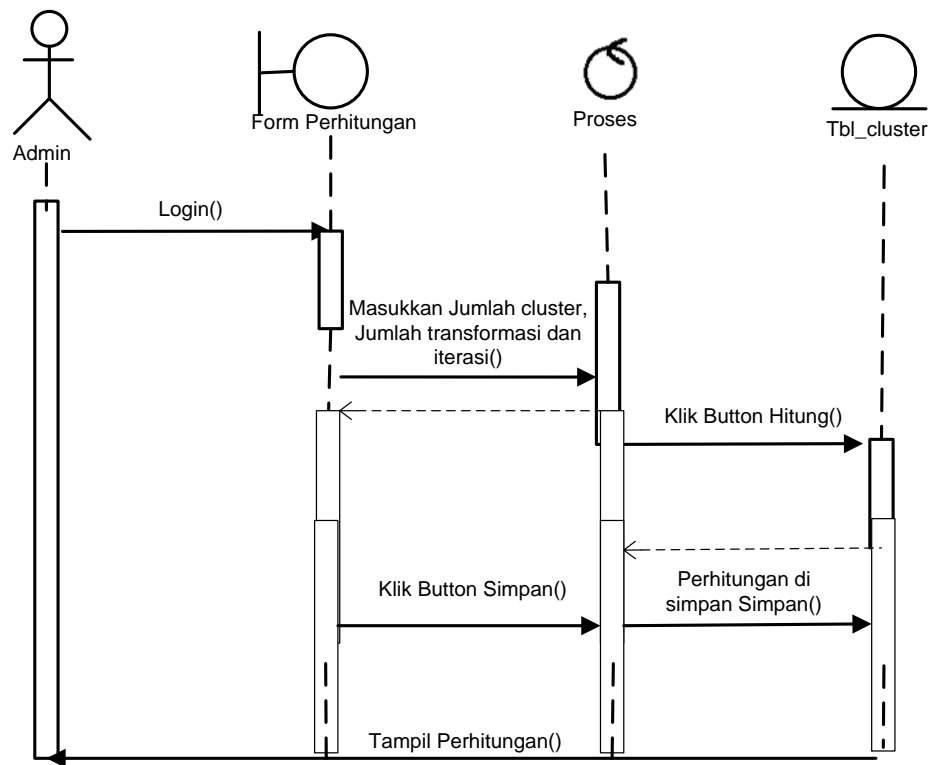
Admin

Form Perhitungan

Proses

Tbl_cluster

Login()

Masukkan Jumlah cluster, Jumlah transformasi dan iterasi()

Klik Button Hitung()

Klik Button Simpan()

Perhitungan di simpan Simpan()

Tampil Perhitungan()